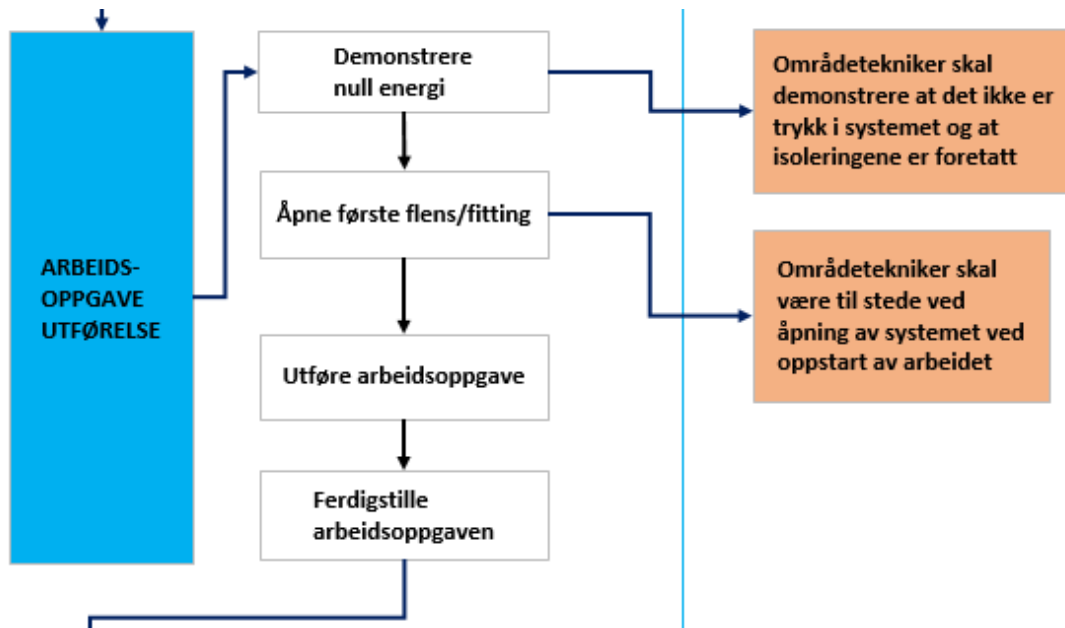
ARBEIDS-
OPPGAVE
UTFØRELSE

Demonstrere
null energi

Åpne første flens/fitting

Utføre arbeidsoppgave

Ferdigstille
arbeidsoppgaven

Områdetekniker skal demonstrere at det ikke er trykk i systemet og at isoleringene er foretatt

Områdetekniker skal være til stede ved åpning av systemet ved oppstart av arbeidet